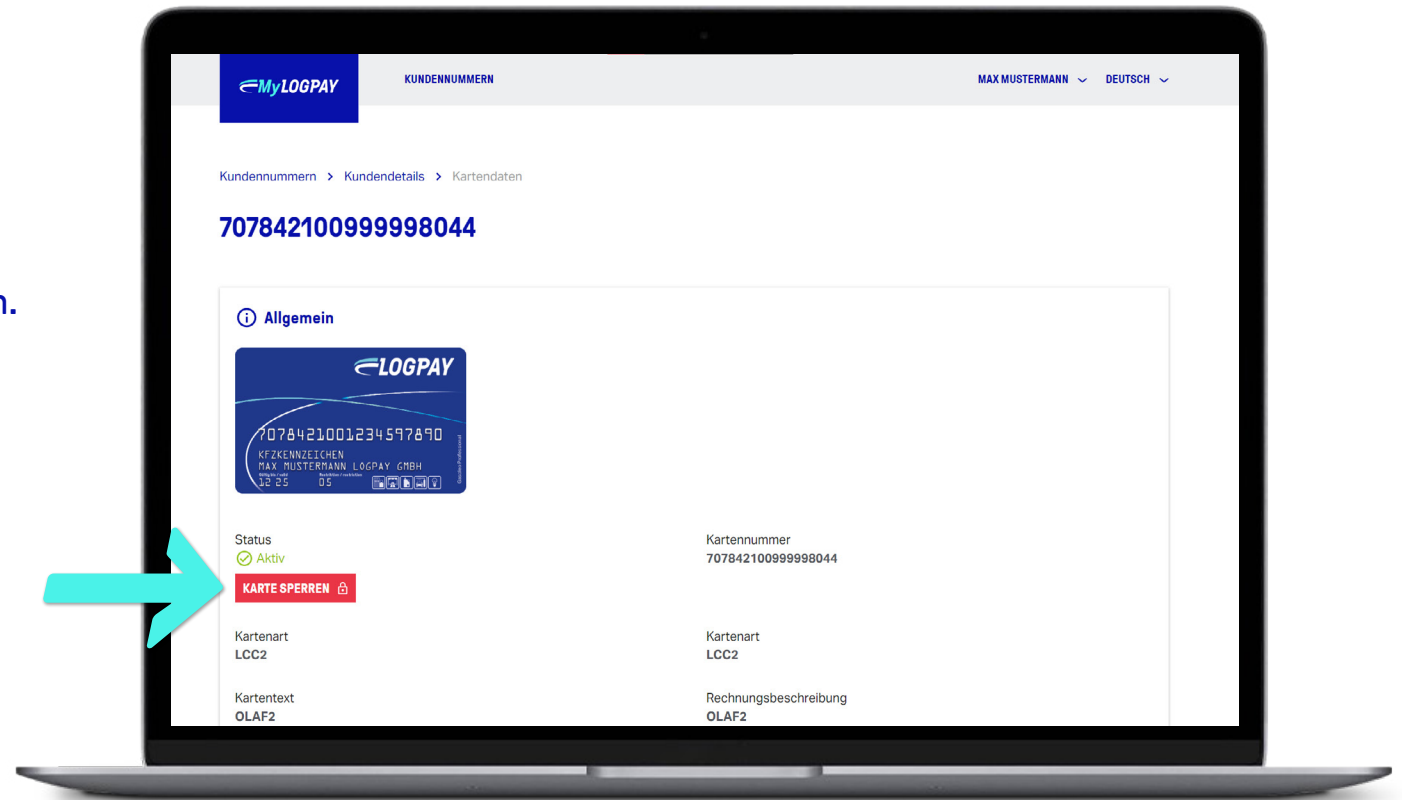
n.

MyLOGPAY KUNDENNUMMERN MAX MUSTERMANN DEUTSCH

Kundennummern > Kundendetails > Kartendaten

707842100999998044

Allgemein

LOGPAY
707842100123459789 0
KFZKENNZEICHEN
MAX MUSTERMANN LOGPAY GMBH
12 25 05

Status
Aktiv
KARTE SPERREN

Kartennummer
707842100999998044

Kartenart
LCC2

Kartenart
LCC2

Kartentext
OLAF2

Rechnungsbeschreibung
OLAF2